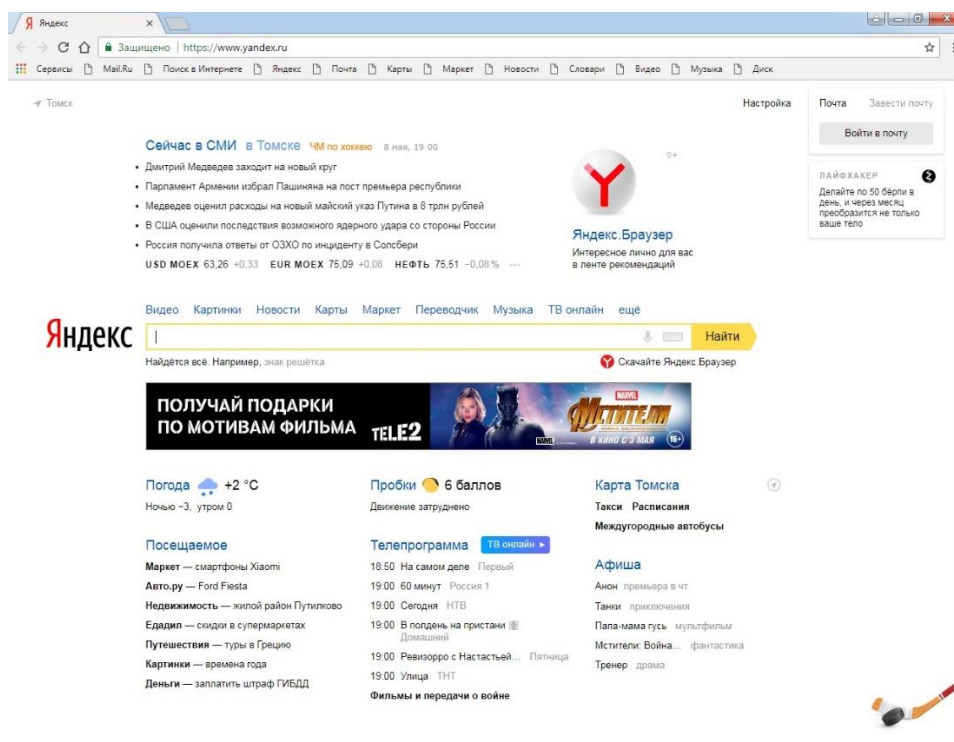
Я Яндекс ×

Защищено | https://www.yandex.ru

Сервисы Mail.Ru Поиск в Интернете Яндекс Почта Карты Маркет Новости Словари Видео Музыка Диск

Томск

Настройка

Почта Завести почту

Войти в почту

ЛАЙФХАКЕР

Делайте по 50 бёрпи в день, и через месяц преобразится не только ваше тело

Сейчас в СМИ в Томске ЧМ по хоккею 8 мая, 19:00

• Дмитрий Медведев заходит на новый круг
• Парламент Армении избрал Пашиняна на пост премьера республики
• Медведев оценил расходы на новый майский указ Путина в 8 трлн рублей
• В США оценили последствия возможного ядерного удара со стороны России
• Россия получила ответы от ОЗХО по инциденту в Солсбери

USD MOEX 63,26 +0,33 EUR MOEX 75,09 +0,08 НЕФТЬ 75,51 −0,08% ···

0+

Яндекс.Браузер

Интересное лично для вас в ленте рекомендаций

Видео Картинки Новости Карты Маркет Переводчик Музыка ТВ онлайн ещё

Яндекс

Найти

Найдётся всё. Например, знак решётка

Скачайте Яндекс.Браузер

ПОЛУЧАЙ ПОДАРКИ ПО МОТИВАМ ФИЛЬМА TELE2

MARVEL Мстители В КИНО С 3 МАЯ 16+

Погода +2 °C

Ночью −3, утром 0

Пробки 6 баллов

Движение затруднено

Карта Томска

Такси Расписания

Междугородные автобусы

Посещаемое

Маркет — смартфоны Xiaomi
Авто.ру — Ford Fiesta
Недвижимость — жилой район Путилково
Едадил — скидки в супермаркетах
Путешествия — туры в Грецию
Картинки — времена года
Деньги — заплатить штраф ГИБДД

Телепрограмма ТВ онлайн ▸

18:50 На самом деле Первый
19:00 60 минут Россия 1
19:00 Сегодня НТВ
19:00 В полдень на пристани Домашний
19:00 Ревизорро с Настасьей... Пятница
19:00 Улица ТНТ

Фильмы и передачи о войне

Афиша

Анон премьера в чт
Танки приключения
Папа-мама гусь мультфильм
Мстители: Война... фантастика
Тренер драма